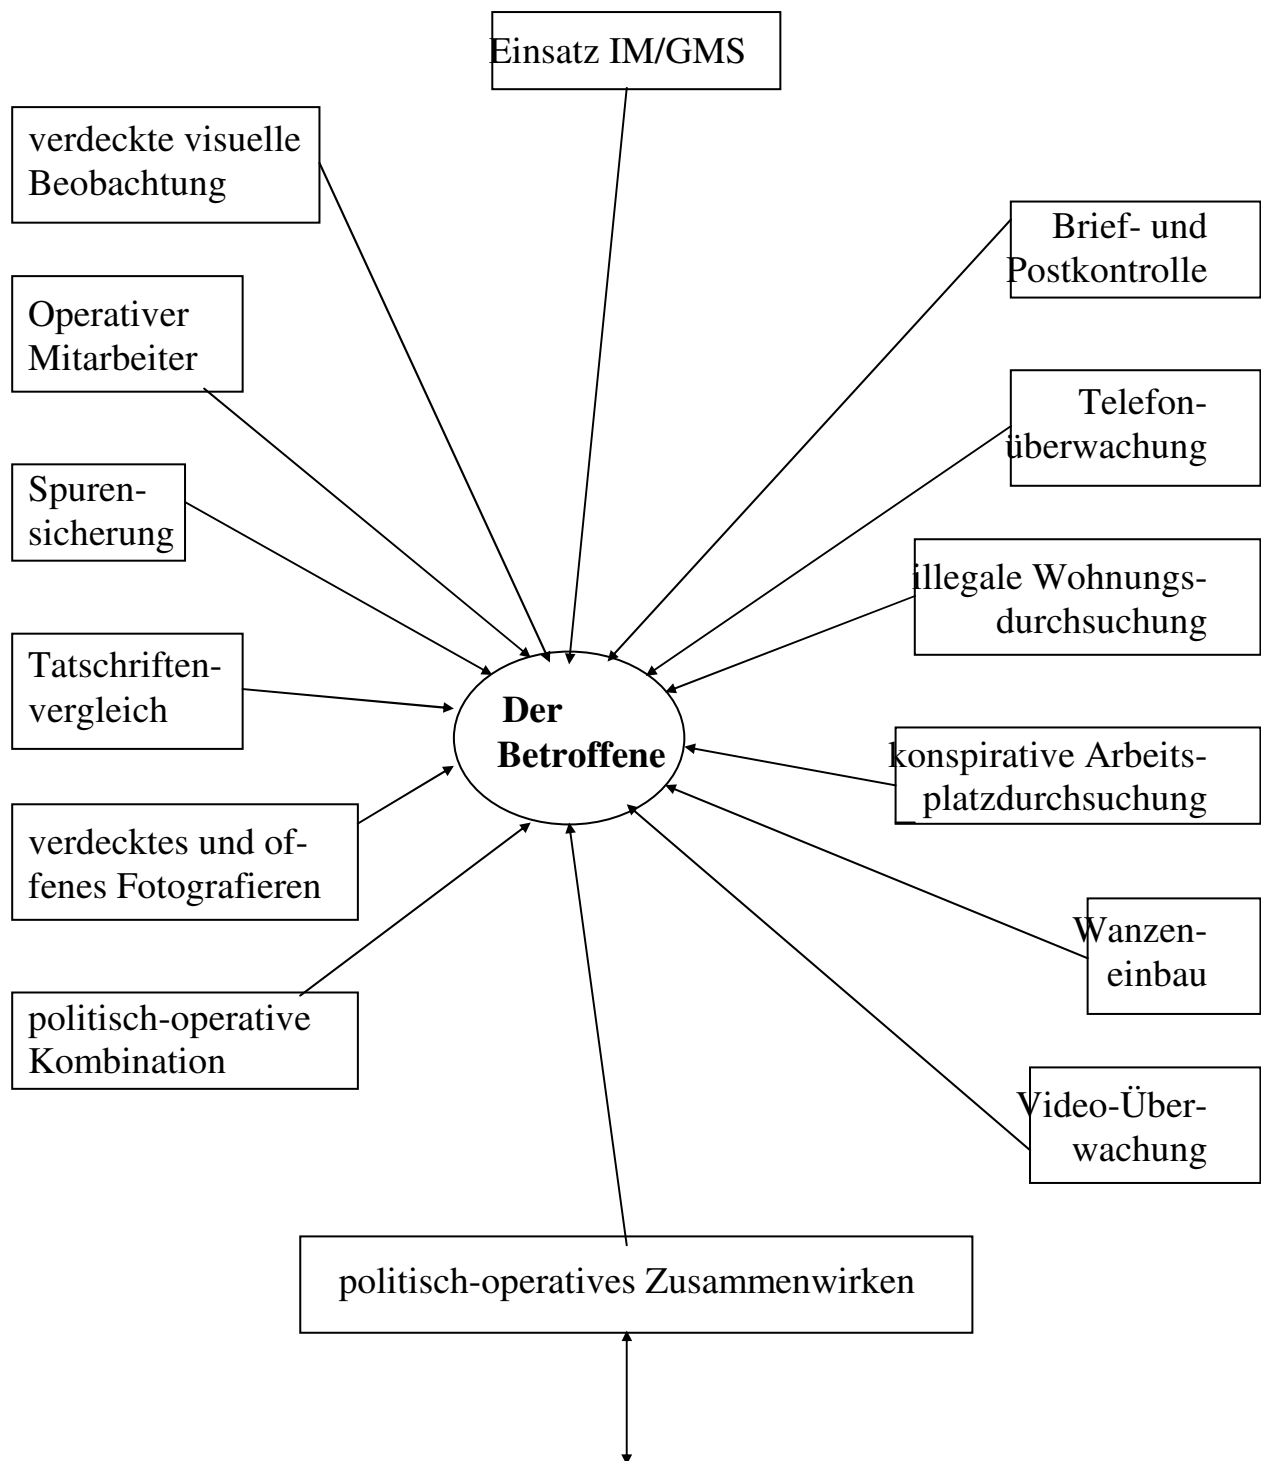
Einsatz IM/GMS

verdeckte visuelle Beobachtung

Brief- und Postkontrolle

Operativer Mitarbeiter

Telefonüberwachung

Spurensicherung

illegale Wohnungsdurchsuchung

Tatschriftenvergleich

Der Betroffene

konspirative Arbeitsplatzdurchsuchung

verdecktes und offenes Fotografieren

Wanzeneinbau

politisch-operative Kombination

Video-Überwachung

politisch-operatives Zusammenwirken